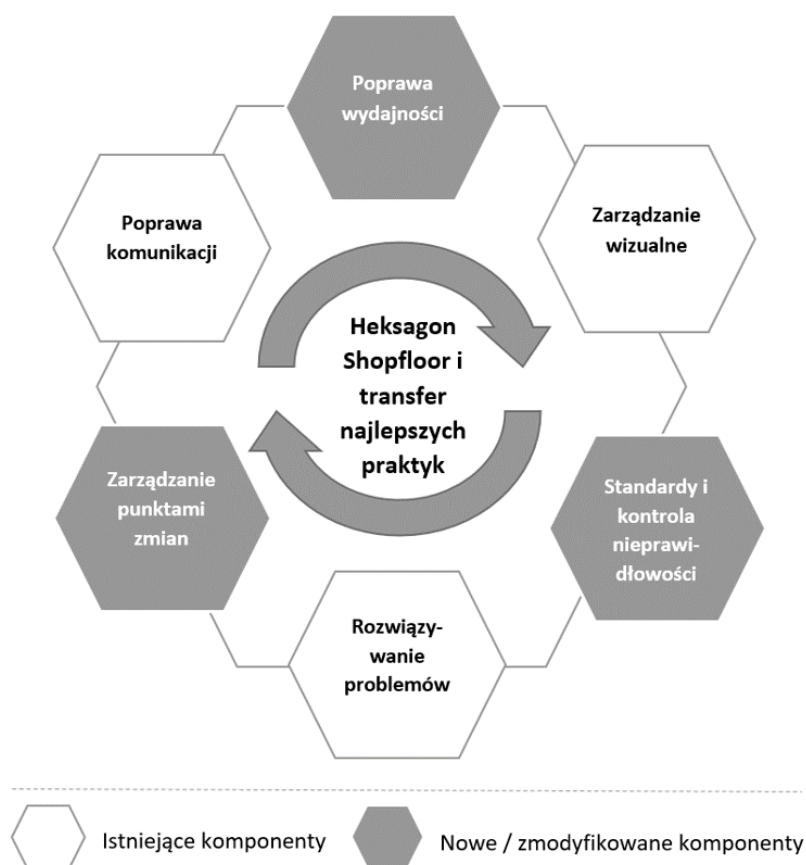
Poprawa wydajności

Zarządzanie wizualne

Standardy i kontrola nieprawidłowości

Rozwiązywanie problemów

Zarządzanie punktami zmian

Poprawa komunikacji

Heksagon Shopfloor i transfer najlepszych praktyk

Istniejące komponenty

Nowe / zmodyfikowane komponenty